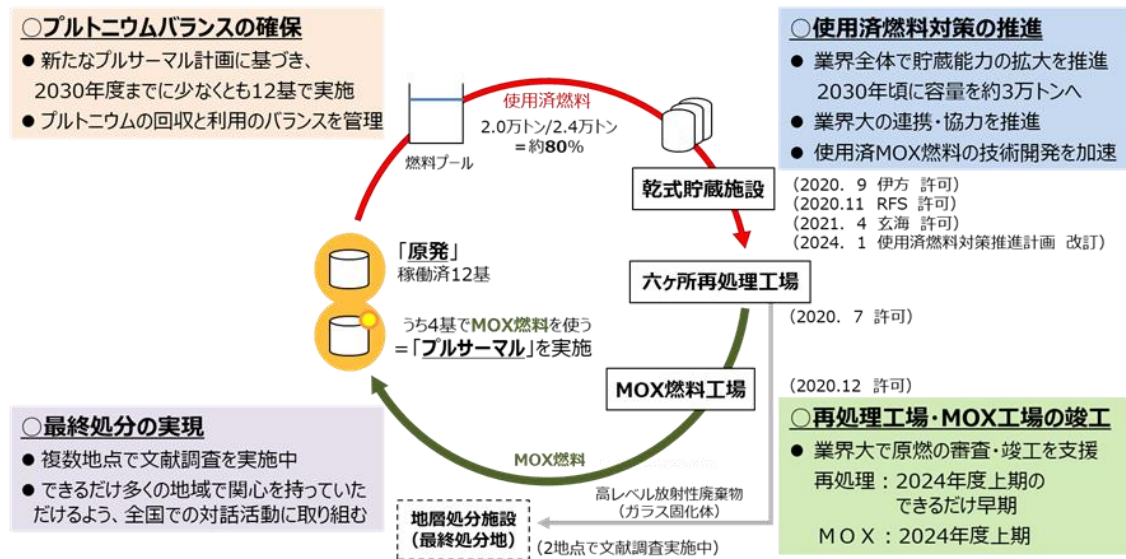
○プルトニウムバランスの確保
● 新たなプルサーマル計画に基づき、2030年度までに少なくとも12基で実施
● プルトニウムの回収と利用のバランスを管理

燃料プール

使用済燃料
2.0万トン/2.4万トン
＝約80%

○使用済燃料対策の推進
● 業界全体で貯蔵能力の拡大を推進 2030年頃に容量を約3万トンへ
● 業界大の連携・協力を推進
● 使用済MOX燃料の技術開発を加速

乾式貯蔵施設

(2020. 9 伊方 許可)
(2020.11 RFS 許可)
(2021. 4 玄海 許可)
(2024. 1 使用済燃料対策推進計画 改訂)

「原発」
稼働済12基

六ヶ所再処理工場

うち4基でMOX燃料を使う
＝「プルサーマル」を実施

(2020. 7 許可)

MOX燃料工場

(2020.12 許可)

○最終処分の実現
● 複数地点で文献調査を実施中
● できるだけ多くの地域で関心を持っていただけるよう、全国での対話活動に取り組む

MOX燃料

○再処理工場・MOX工場の竣工
● 業界大で原燃の審査・竣工を支援
再処理：2024年度上期の できるだけ早期
ＭＯＸ：2024年度上期

高レベル放射性廃棄物
(ガラス固化体)

地層処分施設
(最終処分地)

(2地点で文献調査実施中)